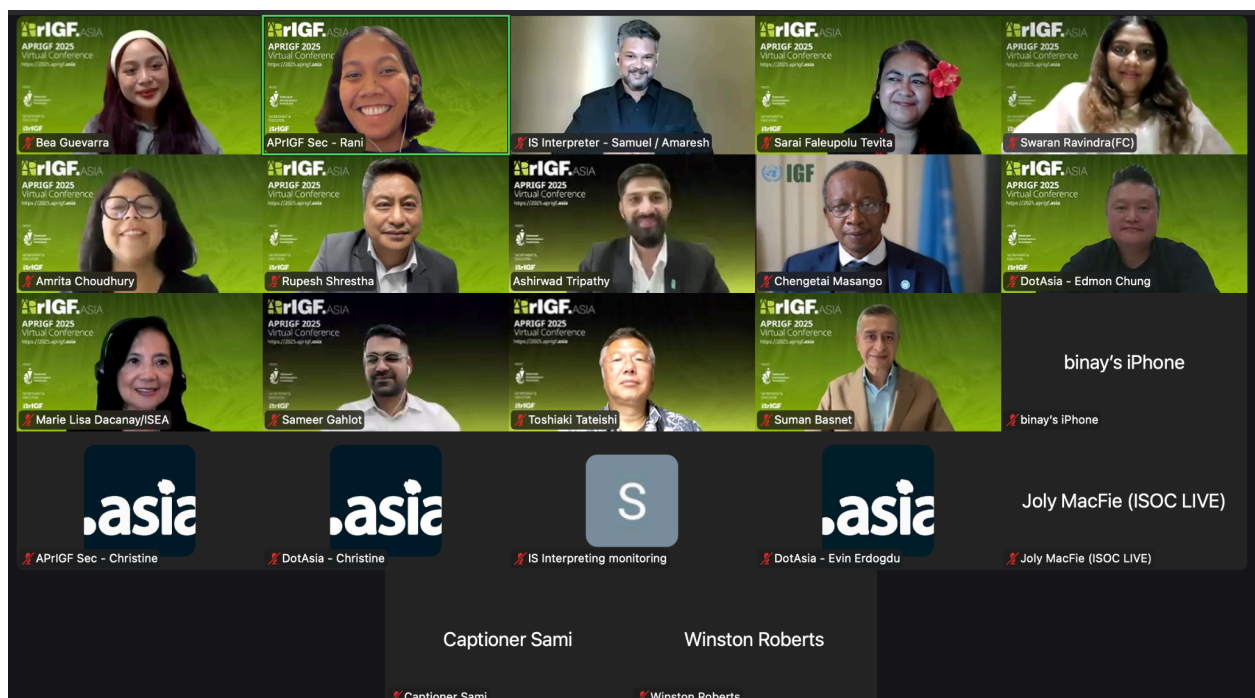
APrIGF.ASIA
Bea Guevarra

APrIGF.ASIA
APRIGF 2025
Virtual Conference
https://2025.aprigf.asia
APrIGF Sec - Rani

IS Interpreter - Samuel / Amaresh

APrIGF.ASIA
APRIGF 2025
Virtual Conference
https://2025.aprigf.asia
Sarai Faleupolu Tevita

APrIGF.ASIA
APRIGF 2025
Virtual Conference
https://2025.aprigf.asia
Swaran Ravindra(FC)

APrIGF.ASIA
APRIGF 2025
Virtual Conference
https://2025.aprigf.asia
Amrita Choudhury

APrIGF.ASIA
APRIGF 2025
Virtual Conference
https://2025.aprigf.asia
Rupesh Shrestha

APrIGF.ASIA
APRIGF 2025
Virtual Conference
https://2025.aprigf.asia
Ashirwad Tripathy

IGF
Chengetai Masango

APrIGF.ASIA
APRIGF 2025
Virtual Conference
https://2025.aprigf.asia
DotAsia - Edmon Chung

APrIGF.ASIA
APRIGF 2025
Virtual Conference
https://2025.aprigf.asia
Marie Lisa Dacanay/ISEA

APrIGF.ASIA
APRIGF 2025
Virtual Conference
https://2025.aprigf.asia
Sameer Gahlot

APrIGF.ASIA
APRIGF 2025
Virtual Conference
https://2025.aprigf.asia
Toshiaki Tateishi

APrIGF.ASIA
APRIGF 2025
Virtual Conference
https://2025.aprigf.asia
Suman Basnet

binay's iPhone
binay's iPhone

.asia
APrIGF Sec - Christine

.asia
DotAsia - Christine

S
IS Interpreting monitoring

.asia
DotAsia - Evin Erdogdu

Joly MacFie (ISOC LIVE)
Joly MacFie (ISOC LIVE)

Captioner Sami
Captioner Sami

Winston Roberts
Winston Roberts